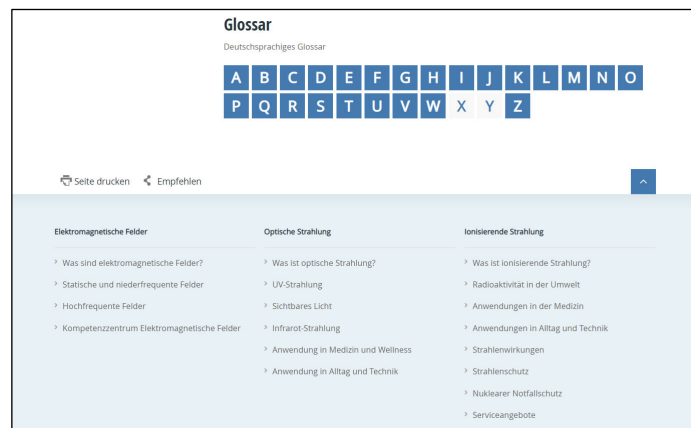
Glossar

Deutschsprachiges Glossar

A B C D E F G H I J K L M N O
P Q R S T U V W X Y Z

Seite drucken Empfehlen

Elektromagnetische Felder

Was sind elektromagnetische Felder?
Statische und niederfrequente Felder
Hochfrequente Felder
Kompetenzzentrum Elektromagnetische Felder

Optische Strahlung

Was ist optische Strahlung?
UV-Strahlung
Sichtbares Licht
Infrarot-Strahlung
Anwendung in Medizin und Wellness
Anwendung in Alltag und Technik

Ionisierende Strahlung

Was ist ionisierende Strahlung?
Radioaktivität in der Umwelt
Anwendungen in der Medizin
Anwendungen in Alltag und Technik
Strahlenwirkungen
Strahlenschutz
Nuklearer Notfallschutz
Serviceangebote